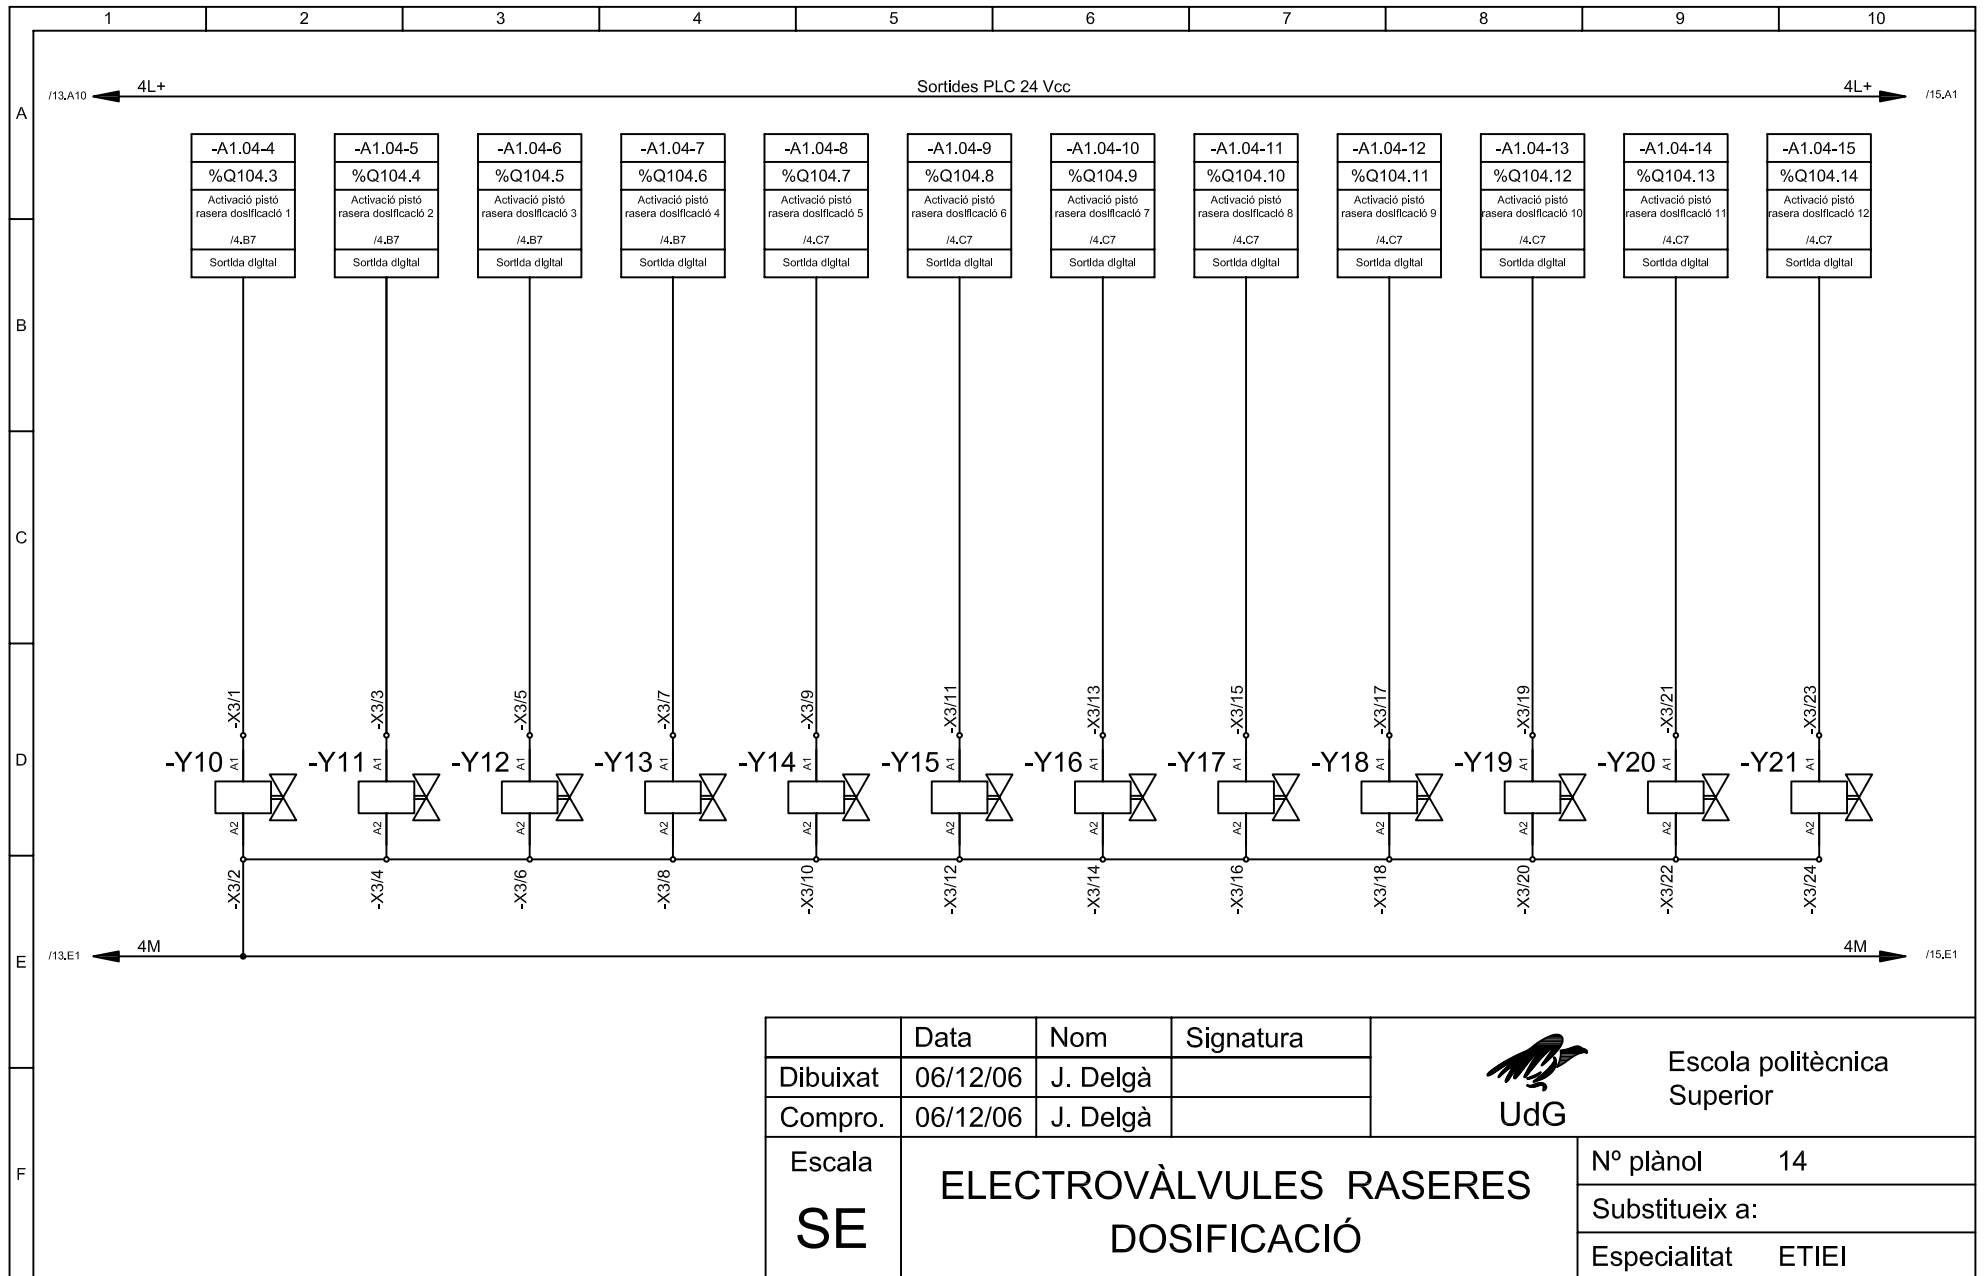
1 2 3 4 5 6 7 8 9 10

A

B

C

D

E

F

/13.A10 4L+ Sortides PLC 24 Vcc 4L+ /15.A1

-A1.04-4
%Q104.3
Activació pistó rasera dosificació 1
/4.B7
Sortida digital

-A1.04-5
%Q104.4
Activació pistó rasera dosificació 2
/4.B7
Sortida digital

-A1.04-6
%Q104.5
Activació pistó rasera dosificació 3
/4.B7
Sortida digital

-A1.04-7
%Q104.6
Activació pistó rasera dosificació 4
/4.B7
Sortida digital

-A1.04-8
%Q104.7
Activació pistó rasera dosificació 5
/4.C7
Sortida digital

-A1.04-9
%Q104.8
Activació pistó rasera dosificació 6
/4.C7
Sortida digital

-A1.04-10
%Q104.9
Activació pistó rasera dosificació 7
/4.C7
Sortida digital

-A1.04-11
%Q104.10
Activació pistó rasera dosificació 8
/4.C7
Sortida digital

-A1.04-12
%Q104.11
Activació pistó rasera dosificació 9
/4.C7
Sortida digital

-A1.04-13
%Q104.12
Activació pistó rasera dosificació 10
/4.C7
Sortida digital

-A1.04-14
%Q104.13
Activació pistó rasera dosificació 11
/4.C7
Sortida digital

-A1.04-15
%Q104.14
Activació pistó rasera dosificació 12
/4.C7
Sortida digital

-X3/1 -X3/3 -X3/5 -X3/7 -X3/9 -X3/11 -X3/13 -X3/15 -X3/17 -X3/19 -X3/21 -X3/23

-Y10 A1 A2
-Y11 A1 A2
-Y12 A1 A2
-Y13 A1 A2
-Y14 A1 A2
-Y15 A1 A2
-Y16 A1 A2
-Y17 A1 A2
-Y18 A1 A2
-Y19 A1 A2
-Y20 A1 A2
-Y21 A1 A2

-X3/2 -X3/4 -X3/6 -X3/8 -X3/10 -X3/12 -X3/14 -X3/16 -X3/18 -X3/20 -X3/22 -X3/24

/13.E1 4M 4M /15.E1

| | Data | Nom | Signatura |
|---|---|---|---|
| Dibuixat | 06/12/06 | J. Delgà | |
| Compro. | 06/12/06 | J. Delgà | |

UdG
Escola politècnica Superior

Escala
SE

ELECTROVÀLVULES RASERES DOSIFICACIÓ

Nº plànol 14
Substitueix a:
Especialitat ETIEI